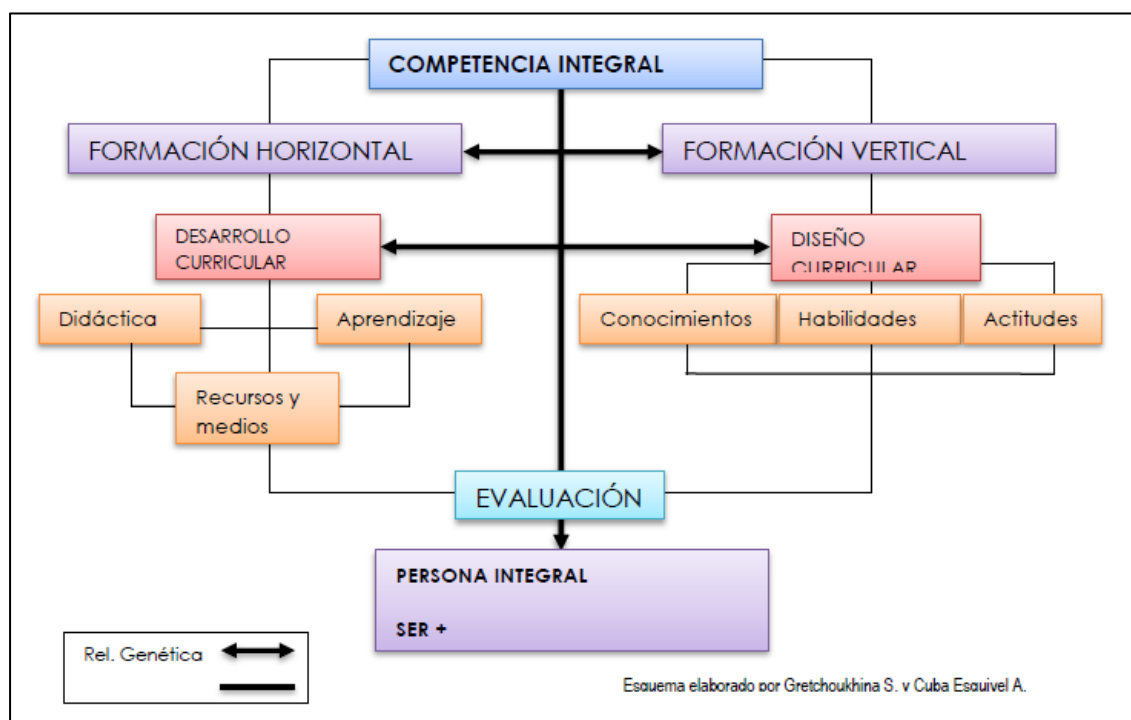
COMPETENCIA INTEGRAL

FORMACIÓN HORIZONTAL

FORMACIÓN VERTICAL

DESARROLLO CURRICULAR

DISEÑO CURRICULAR

Didáctica

Aprendizaje

Conocimientos

Habilidades

Actitudes

Recursos y medios

EVALUACIÓN

PERSONA INTEGRAL

SER +

Rel. Genética

Esquema elaborado por Gretchoukhina S. y Cuba Esquivel A.